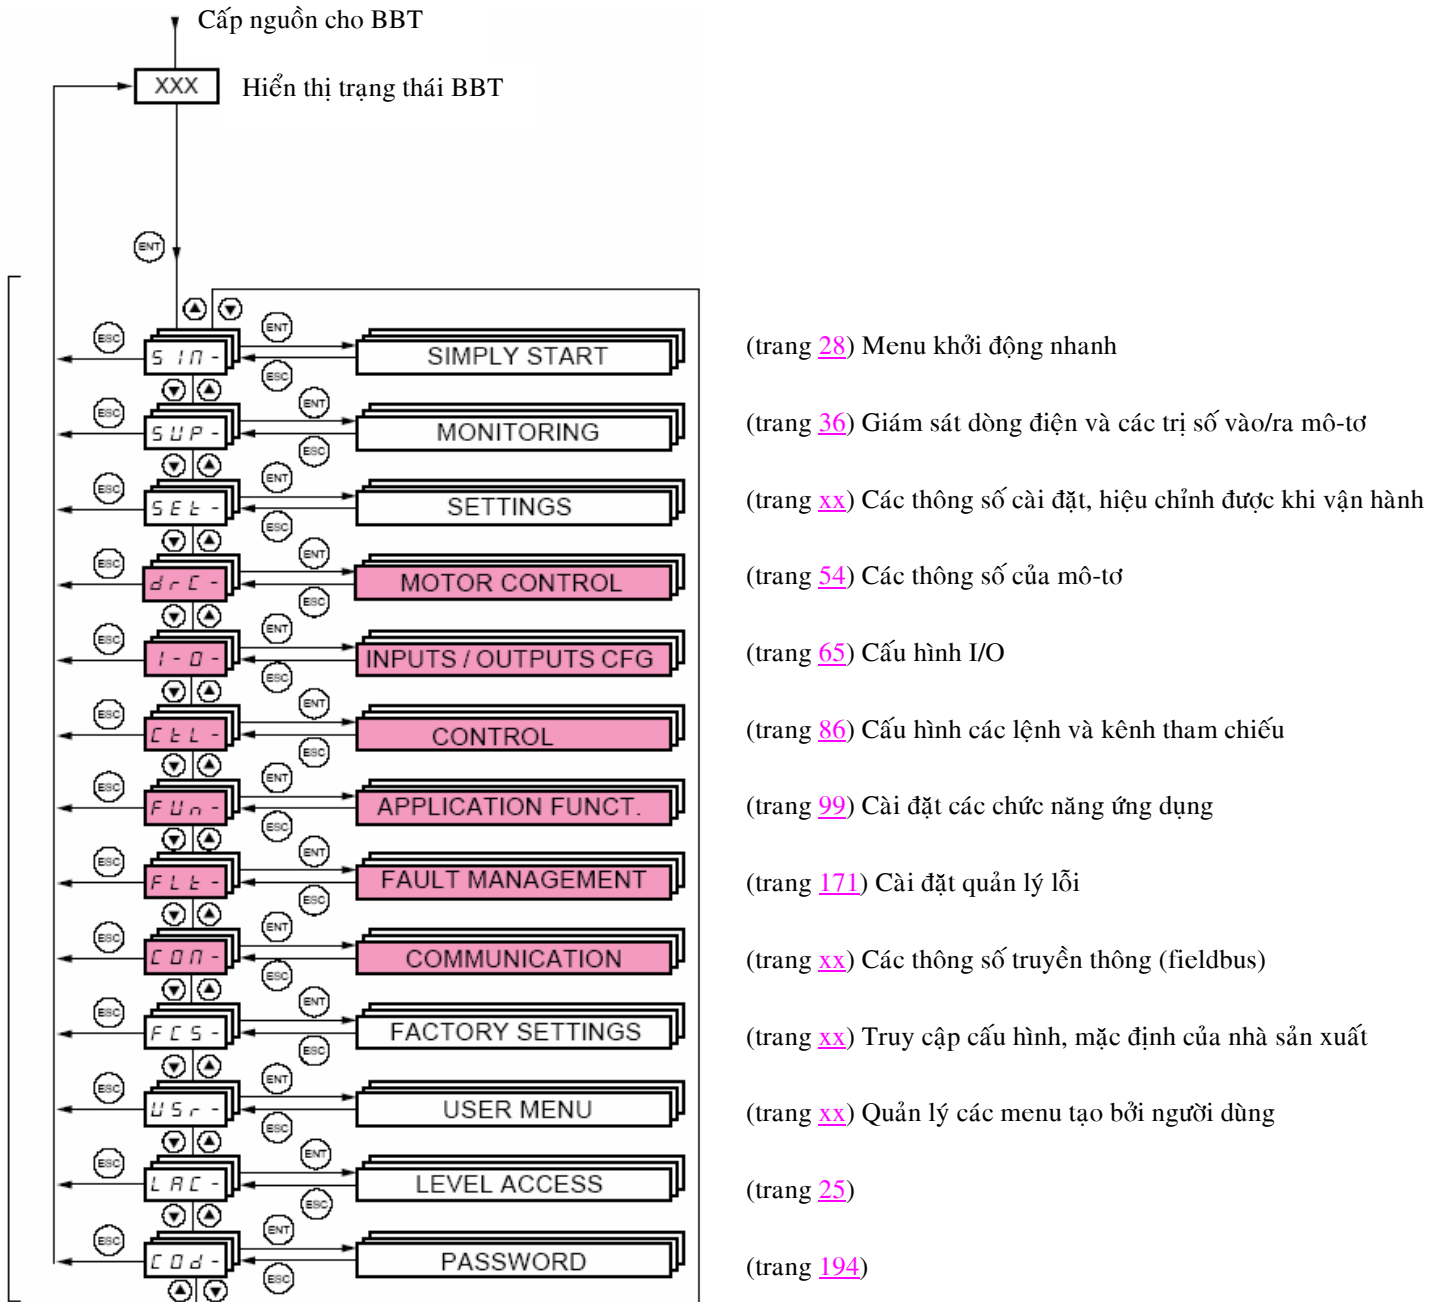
Cấp nguồn cho BBT

XXX Hiển thị trạng thái BBT

ENT

| | | | |
|---|---|---|---|
| ESC | SIM- | SIMPLY START | (trang 28) Menu khởi động nhanh |
| ESC | SUP- | MONITORING | (trang 36) Giám sát dòng điện và các trị số vào/ra mô-tơ |
| ESC | SEt- | SETTINGS | (trang xx) Các thông số cài đặt, hiệu chỉnh được khi vận hành |
| ESC | drC- | MOTOR CONTROL | (trang 54) Các thông số của mô-tơ |
| ESC | I-O- | INPUTS / OUTPUTS CFG | (trang 65) Cấu hình I/O |
| ESC | CtL- | CONTROL | (trang 86) Cấu hình các lệnh và kênh tham chiếu |
| ESC | FUn- | APPLICATION FUNCT. | (trang 99) Cài đặt các chức năng ứng dụng |
| ESC | FLt- | FAULT MANAGEMENT | (trang 171) Cài đặt quản lý lỗi |
| ESC | COM- | COMMUNICATION | (trang xx) Các thông số truyền thông (fieldbus) |
| ESC | FCS- | FACTORY SETTINGS | (trang xx) Truy cập cấu hình, mặc định của nhà sản xuất |
| ESC | USr- | USER MENU | (trang xx) Quản lý các menu tạo bởi người dùng |
| ESC | LAC- | LEVEL ACCESS | (trang 25) |
| ESC | COd- | PASSWORD | (trang 194) |

ENT ESC